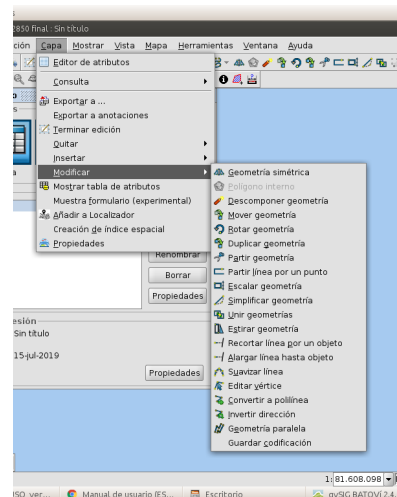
2850 final : Sin título
ción Capa Mostrar Vista Mapa Herramientas Ventana Ayuda
Editor de atributos
Consulta
Exportar a ...
Exportar a anotaciones
Terminar edición
Quitar
Insertar
Modificar
Mostrar tabla de atributos
Muestra formulario (experimental)
Añadir a Localizador
Creación de índice espacial
Propiedades
Geometría simétrica
Polígono interno
Descomponer geometría
Mover geometría
Rotar geometría
Duplicar geometría
Partir geometría
Partir línea por un punto
Escalar geometría
Simplificar geometría
Unir geometrías
Estirar geometría
Recortar línea por un objeto
Alargar línea hasta objeto
Suavizar línea
Editar vértice
Convertir a polilínea
Invertir dirección
Geometría paralela
Guardar codificación
Renombrar
Borrar
Propiedades
esión
Sin título
15-jul-2019
Propiedades
1: 81.608.098
ISO_ver...
Manual de usuario (ES...
Escritorio
gvSIG BATOVÍ 2.4